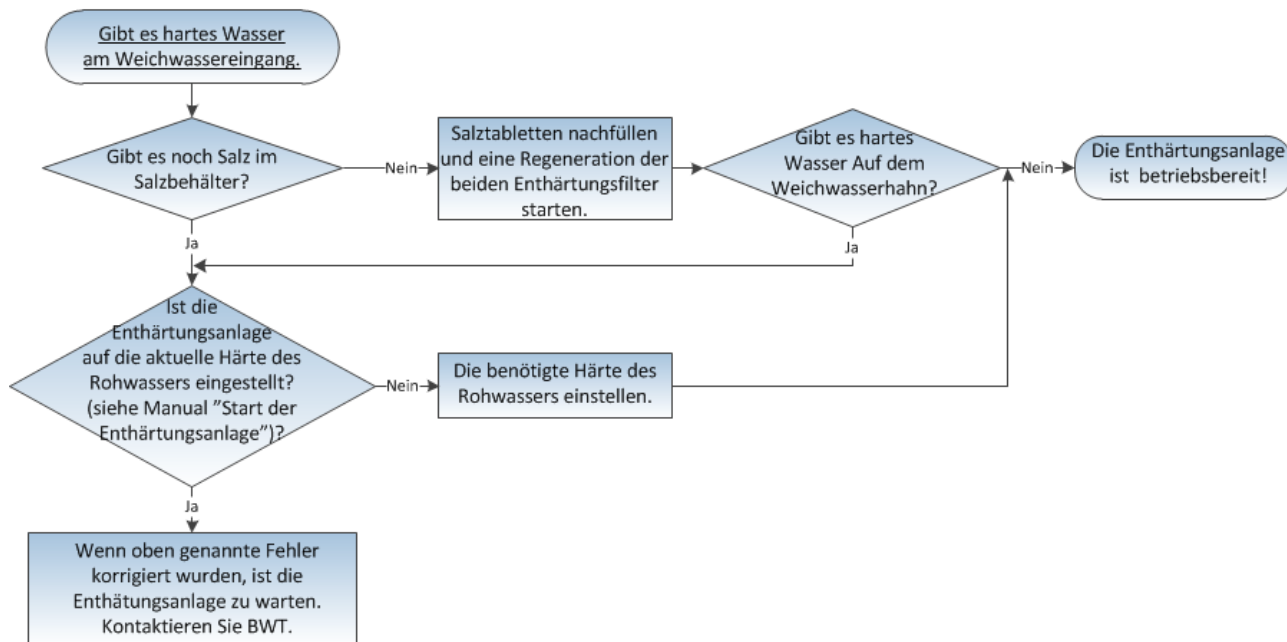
Gibt es hartes Wasser am Weichwassereingang.

Gibt es noch Salz im Salzbehälter?

Nein

Salztabletten nachfüllen und eine Regeneration der beiden Enthärtungsfilter starten.

Gibt es hartes Wasser Auf dem Weichwasserhahn?

Nein

Die Enthärtungsanlage ist betriebsbereit!

Ja

Ja

Ist die Enthärtungsanlage auf die aktuelle Härte des Rohwassers eingestellt? (siehe Manual "Start der Enthärtungsanlage")?

Nein

Die benötigte Härte des Rohwassers einstellen.

Ja

Wenn oben genannte Fehler korrigiert wurden, ist die Enthätungsanlage zu warten. Kontaktieren Sie BWT.